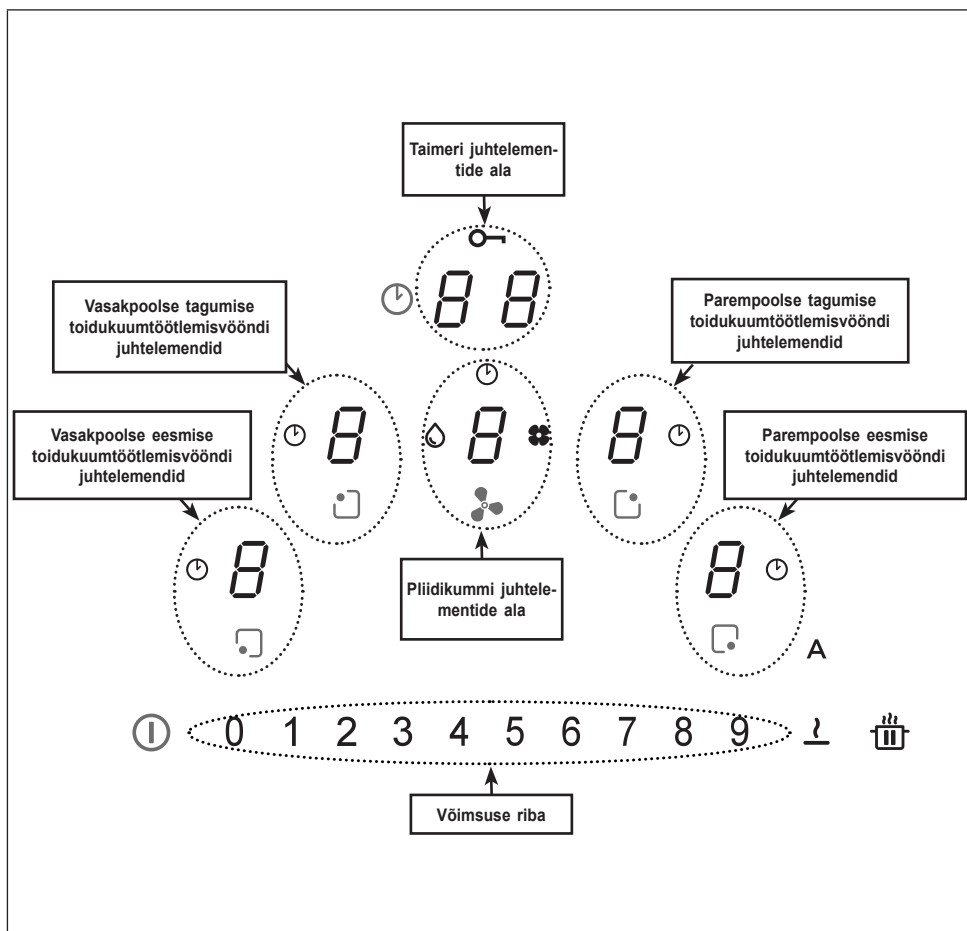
Taimeri juhtelementide ala

88

Vasakpoolse tagumise toidukuumtöötlemisvööndi juhtelemendid

Parempoolse tagumise toidukuumtöötlemisvööndi juhtelemendid

8

8

8

Vasakpoolse eesmise toidukuumtöötlemisvööndi juhtelemendid

Parempoolse eesmise toidukuumtöötlemisvööndi juhtelemendid

8

8

Pliidikummi juhtelementide ala

A

0 1 2 3 4 5 6 7 8 9

Võimsuse riba